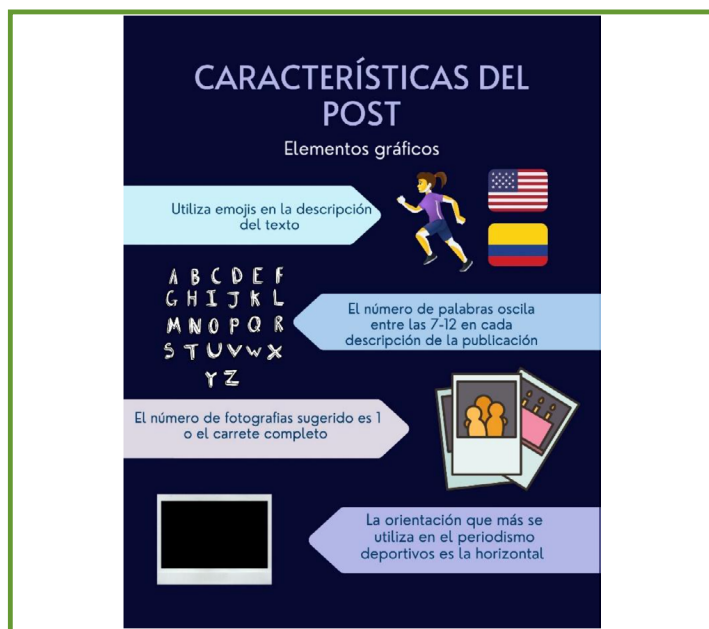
CARACTERÍSTICAS DEL POST

Elementos gráficos

Utiliza emojis en la descripción del texto

A B C D E F
G H I J K L
M N O P Q R
S T U V W X
Y Z

El número de palabras oscila entre las 7-12 en cada descripción de la publicación

El número de fotografías sugerido es 1 o el carrete completo

La orientación que más se utiliza en el periodismo deportivos es la horizontal